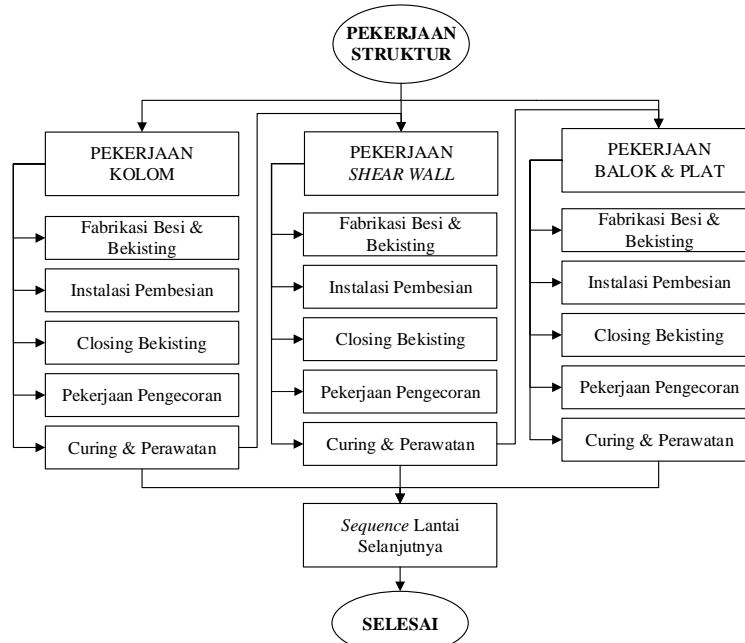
PEKERJAAN STRUKTUR

PEKERJAAN KOLOM

Fabrikasi Besi & Bekisting

Instalasi Pembesian

Closing Bekisting

Pekerjaan Pengecoran

Curing & Perawatan

PEKERJAAN *SHEAR WALL*

Fabrikasi Besi & Bekisting

Instalasi Pembesian

Closing Bekisting

Pekerjaan Pengecoran

Curing & Perawatan

PEKERJAAN BALOK & PLAT

Fabrikasi Besi & Bekisting

Instalasi Pembesian

Closing Bekisting

Pekerjaan Pengecoran

Curing & Perawatan

*Sequence* Lantai Selanjutnya

SELESAI